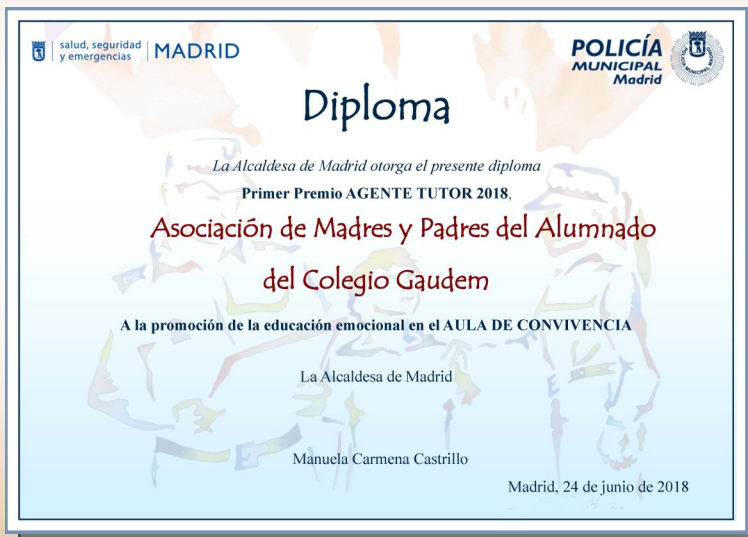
salud, seguridad y emergencias | MADRID

POLICÍA MUNICIPAL Madrid

Diploma

La Alcaldesa de Madrid otorga el presente diploma

Primer Premio AGENTE TUTOR 2018,

Asociación de Madres y Padres del Alumnado del Colegio Gaudem

A la promoción de la educación emocional en el AULA DE CONVIVENCIA

La Alcaldesa de Madrid

Manuela Carmena Castrillo

Madrid, 24 de junio de 2018